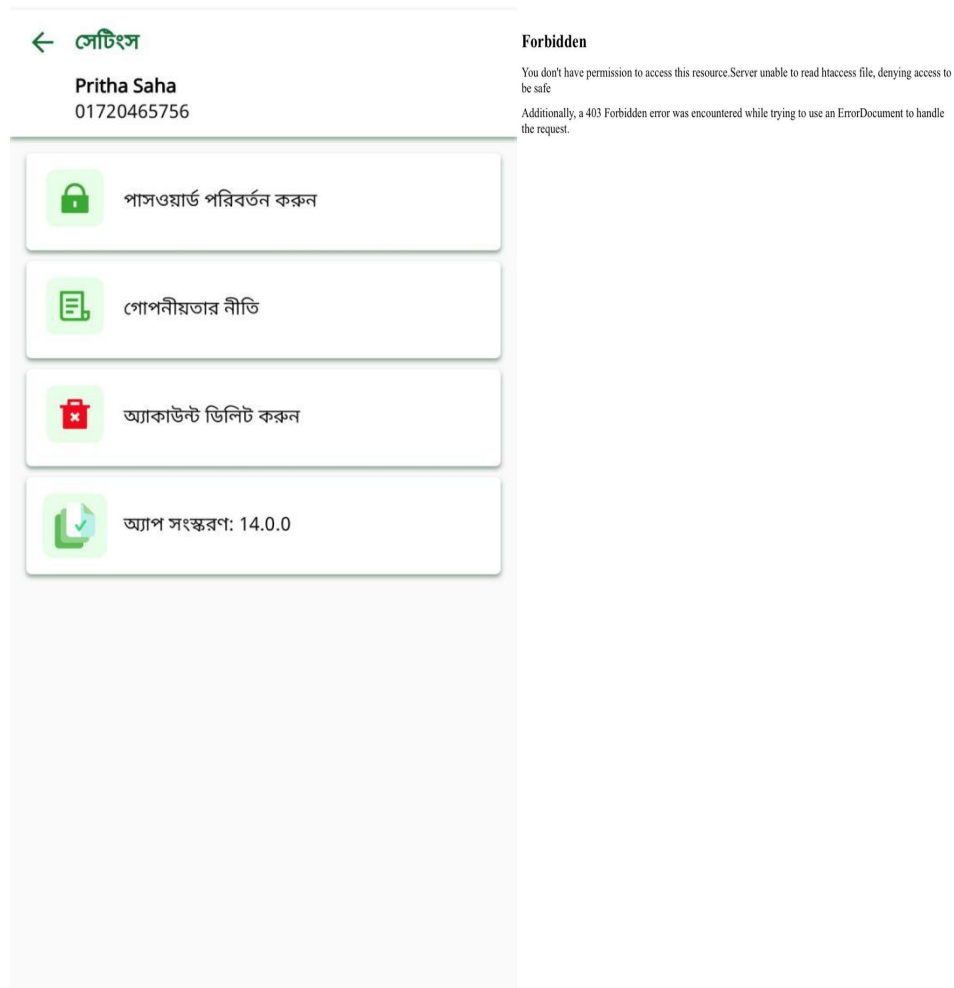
← সেটিংস

Pritha Saha
01720465756

পাসওয়ার্ড পরিবর্তন করুন

গোপনীয়তার নীতি

অ্যাকাউন্ট ডিলিট করুন

অ্যাপ সংস্করণ: 14.0.0

Forbidden

You don't have permission to access this resource.Server unable to read htaccess file, denying access to be safe

Additionally, a 403 Forbidden error was encountered while trying to use an ErrorDocument to handle the request.